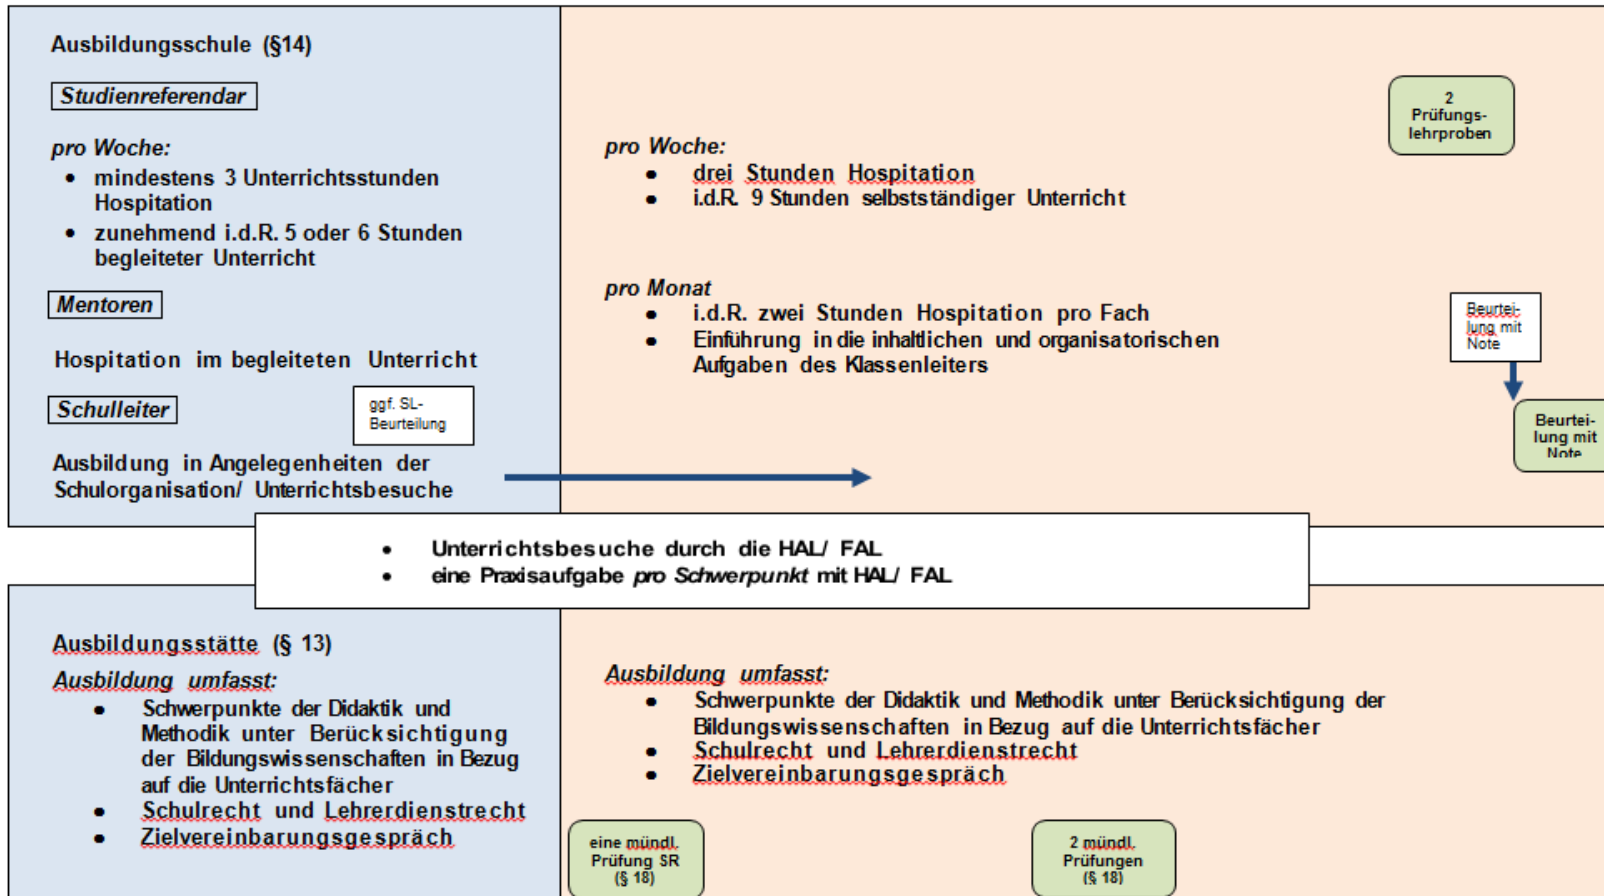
Ausbildungsschule (§14)

Studienreferendar

pro Woche:
- mindestens 3 Unterrichtsstunden Hospitation
- zunehmend i.d.R. 5 oder 6 Stunden begleiteter Unterricht

Mentoren

Hospitation im begleiteten Unterricht

Schulleiter

ggf. SL-Beurteilung

Ausbildung in Angelegenheiten der Schulorganisation/ Unterrichtsbesuche

2 Prüfungslehrproben

pro Woche:
- drei Stunden Hospitation
- i.d.R. 9 Stunden selbstständiger Unterricht

pro Monat
- i.d.R. zwei Stunden Hospitation pro Fach
- Einführung in die inhaltlichen und organisatorischen Aufgaben des Klassenleiters

Beurteilung mit Note

Beurteilung mit Note

- Unterrichtsbesuche durch die HAL/ FAL
- eine Praxisaufgabe *pro Schwerpunkt* mit HAL/ FAL

Ausbildungsstätte (§ 13)
Ausbildung umfasst:
- Schwerpunkte der Didaktik und Methodik unter Berücksichtigung der Bildungswissenschaften in Bezug auf die Unterrichtsfächer
- Schulrecht und Lehrerdienstrecht
- Zielvereinbarungsgespräch

Ausbildung umfasst:
- Schwerpunkte der Didaktik und Methodik unter Berücksichtigung der Bildungswissenschaften in Bezug auf die Unterrichtsfächer
- Schulrecht und Lehrerdienstrecht
- Zielvereinbarungsgespräch

eine mündl. Prüfung SR (§ 18)

2 mündl. Prüfungen (§ 18)